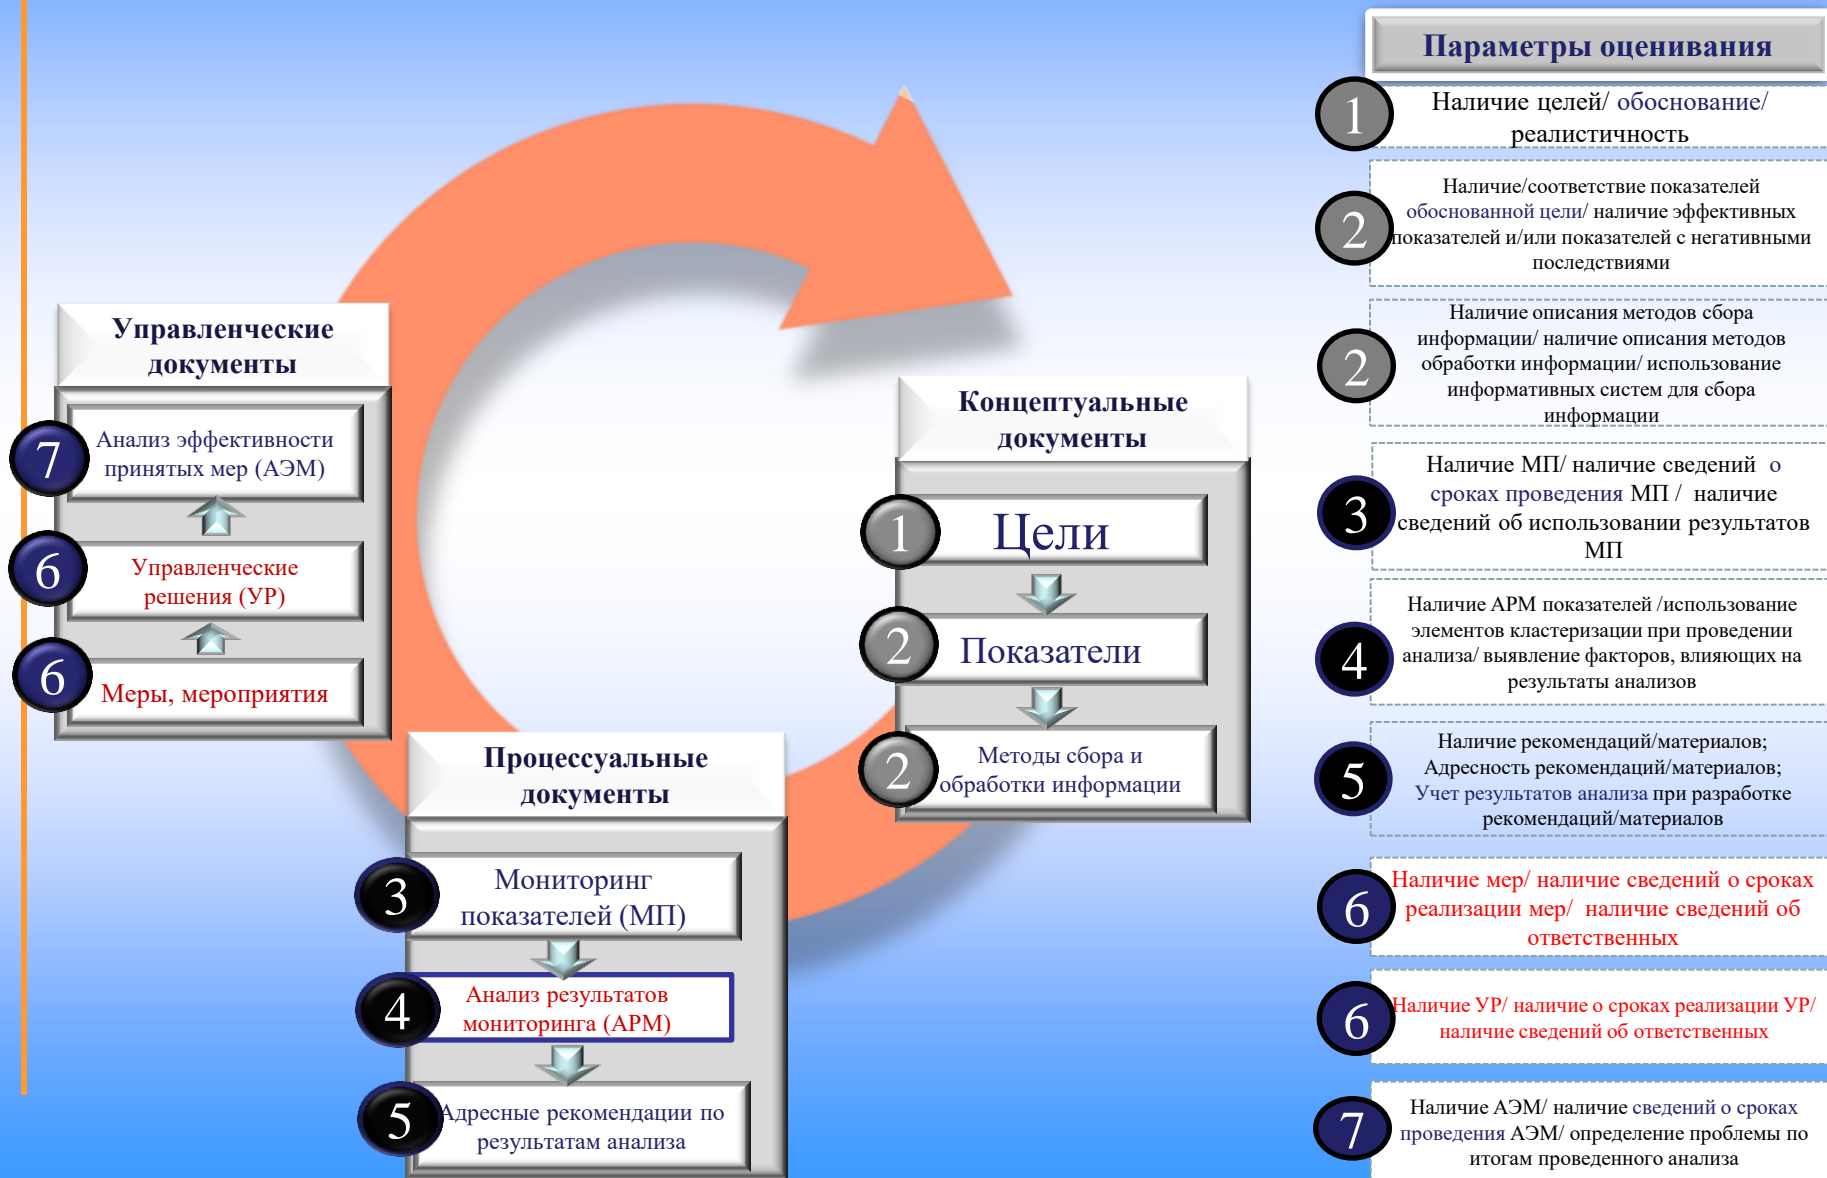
Управленческие документы

7 Анализ эффективности принятых мер (АЭМ)

6 Управленческие решения (УР)

6 Меры, мероприятия

Концептуальные документы

1 Цели

2 Показатели

2 Методы сбора и обработки информации

Процессуальные документы

3 Мониторинг показателей (МП)

4 Анализ результатов мониторинга (АРМ)

5 Адресные рекомендации по результатам анализа

Параметры оценивания

1 Наличие целей/ обоснование/ реалистичность

2 Наличие/соответствие показателей обоснованной цели/ наличие эффективных показателей и/или показателей с негативными последствиями

2 Наличие описания методов сбора информации/ наличие описания методов обработки информации/ использование информативных систем для сбора информации

3 Наличие МП/ наличие сведений о сроках проведения МП / наличие сведений об использовании результатов МП

4 Наличие АРМ показателей /использование элементов кластеризации при проведении анализа/ выявление факторов, влияющих на результаты анализов

5 Наличие рекомендаций/материалов; Адресность рекомендаций/материалов; Учет результатов анализа при разработке рекомендаций/материалов

6 Наличие мер/ наличие сведений о сроках реализации мер/ наличие сведений об ответственных

6 Наличие УР/ наличие о сроках реализации УР/ наличие сведений об ответственных

7 Наличие АЭМ/ наличие сведений о сроках проведения АЭМ/ определение проблемы по итогам проведенного анализа